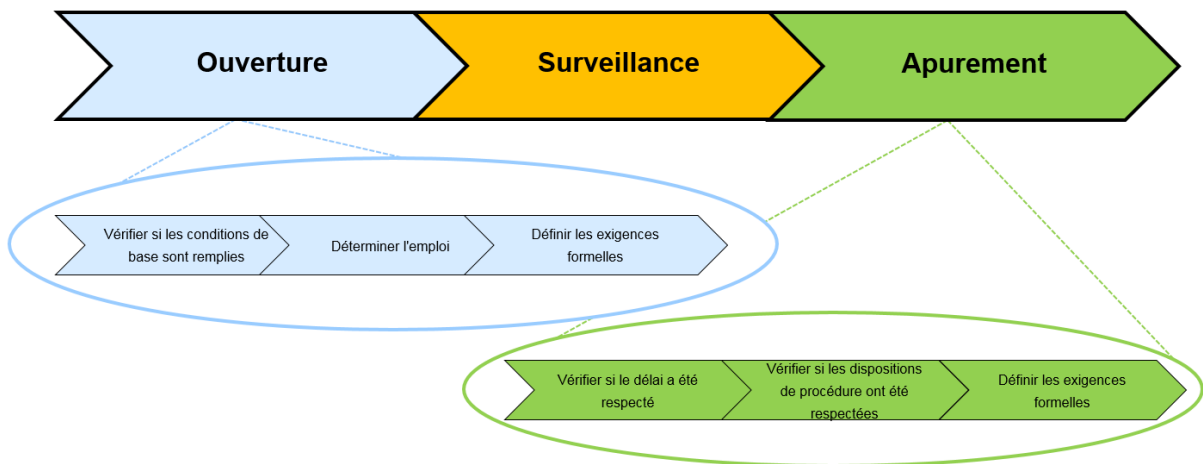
Ouverture

Surveillance

Apurement

Vérifier si les conditions de base sont remplies

Déterminer l'emploi

Définir les exigences formelles

Vérifier si le délai a été respecté

Vérifier si les dispositions de procédure ont été respectées

Définir les exigences formelles